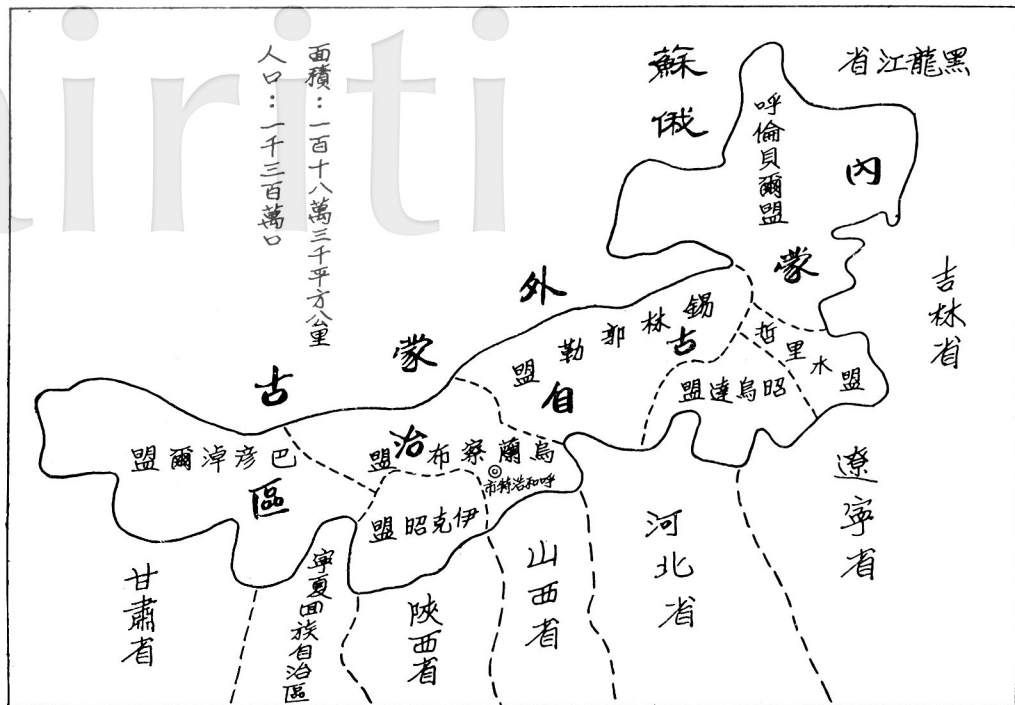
airiti

面積：一百十八萬三千平方公里
人口：一千三百萬口

蘇
俄

黑龍江省

呼倫貝爾盟

內
蒙
古
自
治
區

外
蒙
古

錫林郭勒盟

哲里木盟

昭烏達盟

吉林省

巴彥淖爾盟

烏蘭察布盟

呼和浩特市

伊克昭盟

遼寧省

河北省

山西省

陝西省

寧夏回族自治區

甘肅省